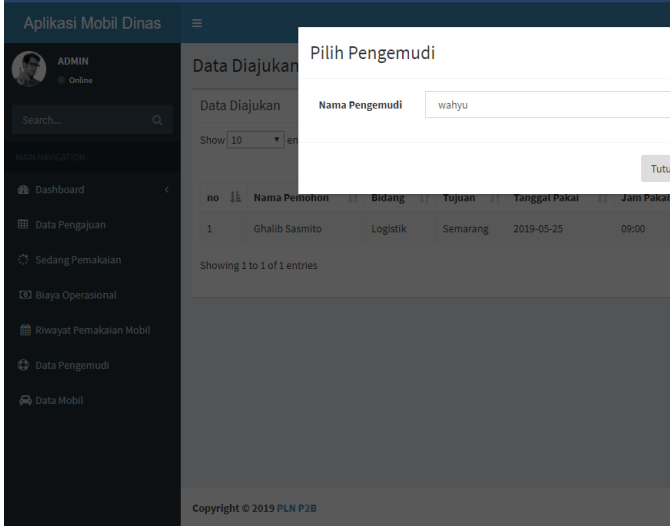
Aplikasi Mobil Dinas

ADMIN
Online

Search...

MAIN NAVIGATION

Dashboard

Data Pengajuan

Sedang Pemakaian

Biaya Operasional

Riwayat Pemakaian Mobil

Data Pengemudi

Data Mobil

Data Diajukan

Data Diajukan

Show 10 en

| no | Nama Pemohon | Bidang | Tujuan | Tanggal Pakai | Jam Pakai |
|---|---|---|---|---|---|
| 1 | Ghalib Sasmito | Logistik | Semarang | 2019-05-25 | 09:00 |

Showing 1 to 1 of 1 entries

Pilih Pengemudi

Nama Pengemudi wahyu

Tutu

Copyright © 2019 PLN P2B